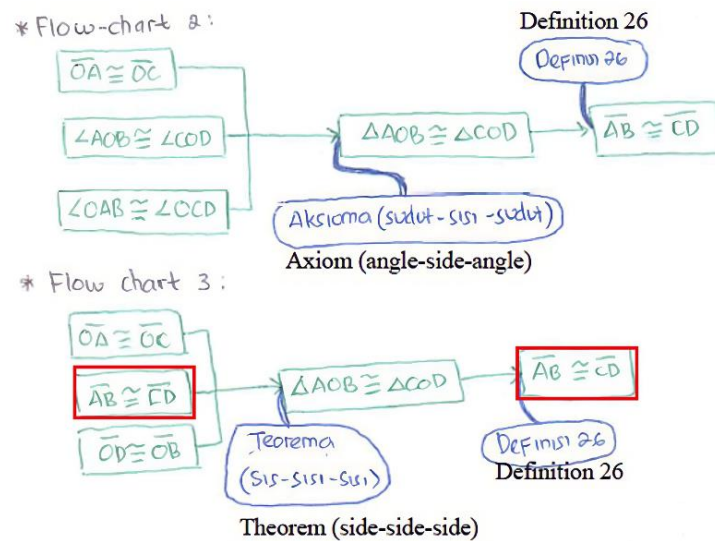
* Flow-chart 2:

$\overline{OA} \cong \overline{OC}$

$\angle AOB \cong \angle COD$

$\angle OAB \cong \angle OCD$

$\Delta AOB \cong \Delta COD$

Definition 26

Definisi 26

$\overline{AB} \cong \overline{CD}$

Aksioma (sudut-sisi-sudut)

Axiom (angle-side-angle)

* Flow chart 3:

$\overline{OA} \cong \overline{OC}$

$\overline{AB} \cong \overline{CD}$

$\overline{OD} \cong \overline{OB}$

$\Delta AOB \cong \Delta COD$

$\overline{AB} \cong \overline{CD}$

Teorema (sisi-sisi-sisi)

Definisi 26

Definition 26

Theorem (side-side-side)